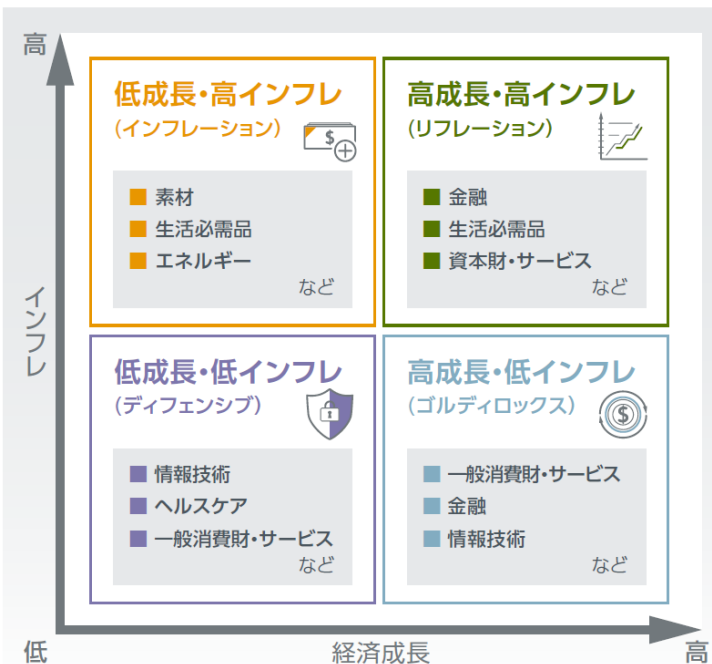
高

低成長・高インフレ
（インフレーション）

$

■ 素材
■ 生活必需品
■ エネルギー
など

高成長・高インフレ
（リフレーション）

■ 金融
■ 生活必需品
■ 資本財・サービス
など

インフレ

低成長・低インフレ
（ディフェンシブ）

■ 情報技術
■ ヘルスケア
■ 一般消費財・サービス
など

高成長・低インフレ
（ゴルディロックス）

$

■ 一般消費財・サービス
■ 金融
■ 情報技術
など

低

経済成長

高